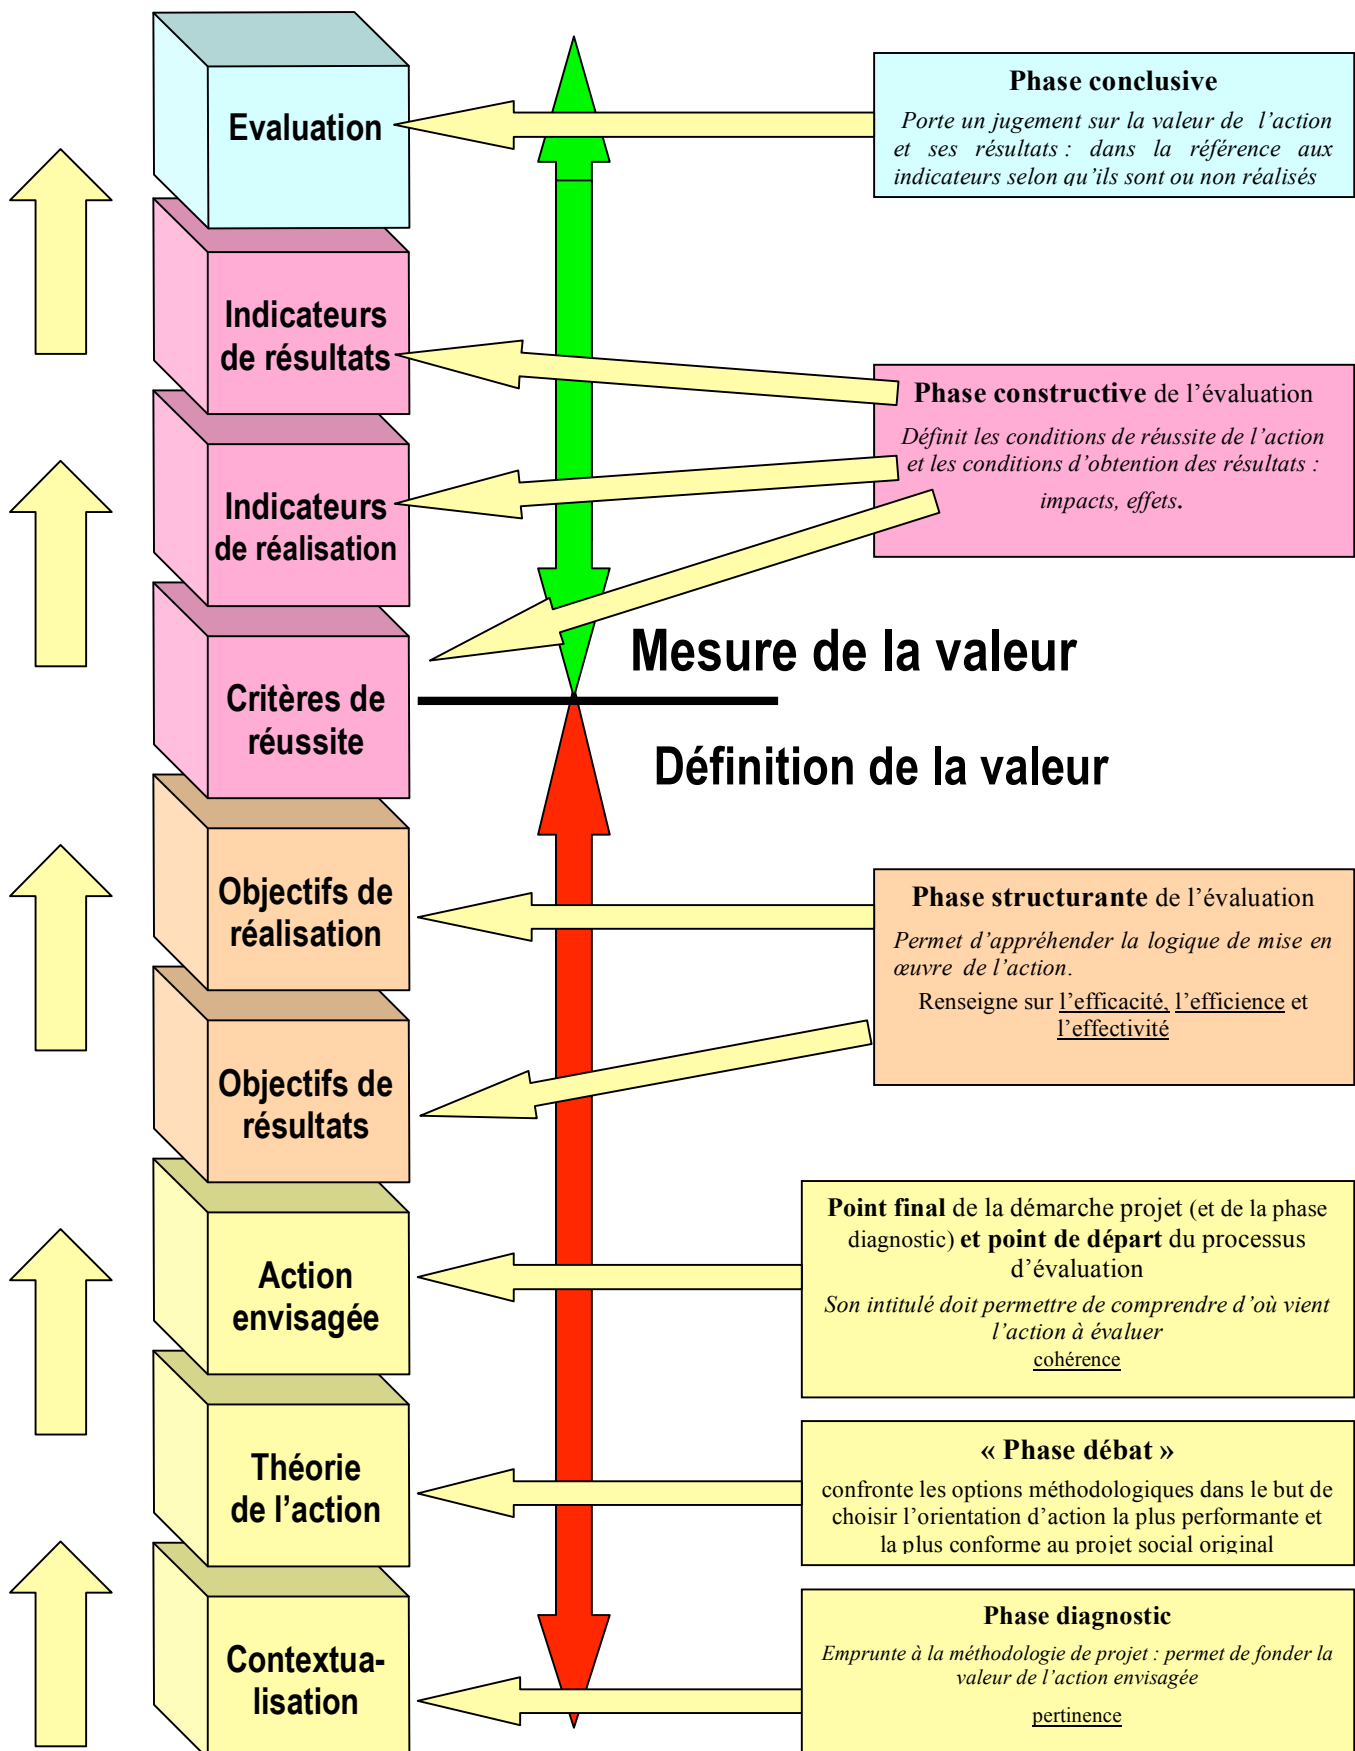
Evaluation

Indicateurs de résultats

Indicateurs de réalisation

Critères de réussite

Objectifs de réalisation

Objectifs de résultats

Action envisagée

Théorie de l'action

Contextua-lisation

Phase conclusive

Porte un jugement sur la valeur de l'action et ses résultats : dans la référence aux indicateurs selon qu'ils sont ou non réalisés

Phase constructive de l'évaluation

Définit les conditions de réussite de l'action et les conditions d'obtention des résultats : impacts, effets.

Mesure de la valeur

Définition de la valeur

Phase structurante de l'évaluation

Permet d'appréhender la logique de mise en œuvre de l'action.

Renseigne sur l'efficacité, l'efficience et l'effectivité

Point final de la démarche projet (et de la phase diagnostic) et point de départ du processus d'évaluation

Son intitulé doit permettre de comprendre d'où vient l'action à évaluer

cohérence

« Phase débat »

confronte les options méthodologiques dans le but de choisir l'orientation d'action la plus performante et la plus conforme au projet social original

Phase diagnostic

Emprunte à la méthodologie de projet : permet de fonder la valeur de l'action envisagée

pertinence